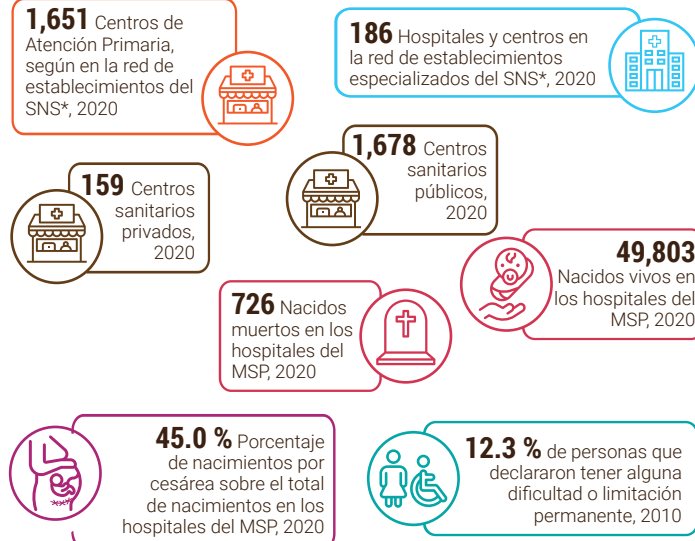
**1,651** Centros de Atención Primaria, según en la red de establecimientos del SNS*, 2020

**186** Hospitales y centros en la red de establecimientos especializados del SNS*, 2020

**1,678** Centros sanitarios públicos, 2020

**159** Centros sanitarios privados, 2020

**49,803** Nacidos vivos en los hospitales del MSP, 2020

**726** Nacidos muertos en los hospitales del MSP, 2020

**45.0 %** Porcentaje de nacimientos por cesárea sobre el total de nacimientos en los hospitales del MSP, 2020

**12.3 %** de personas que declararon tener alguna dificultad o limitación permanente, 2010